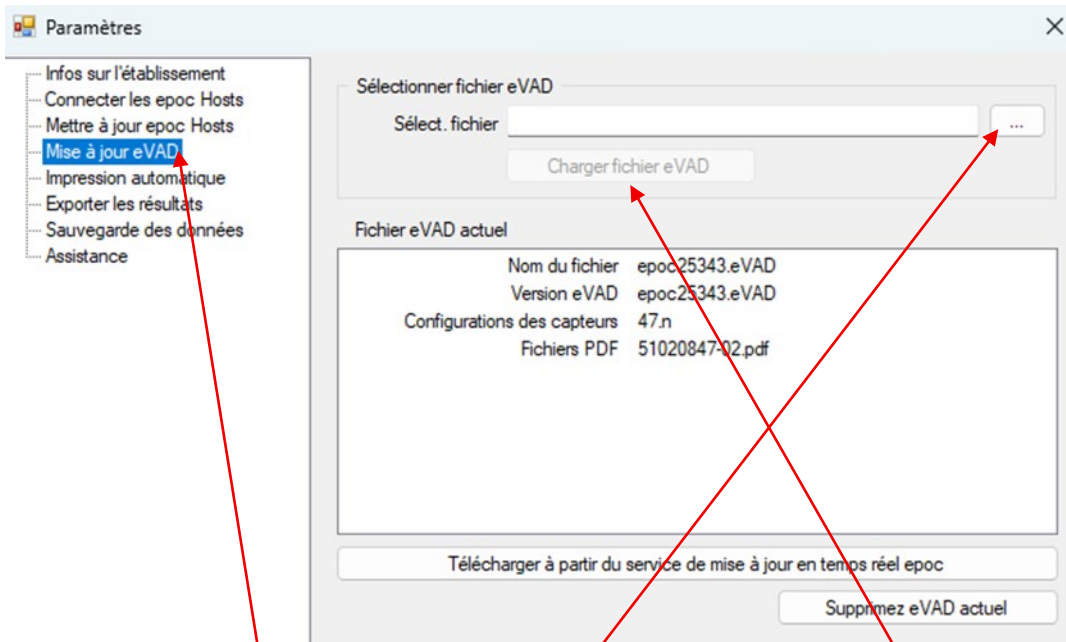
Paramètres

Infos sur l'établissement
Connecter les epoc Hosts
Mettre à jour epoc Hosts
Mise à jour eVAD
Impression automatique
Exporter les résultats
Sauvegarde des données
Assistance

Sélectionner fichier eVAD
Sélect. fichier ...
Charger fichier eVAD

Fichier eVAD actuel
Nom du fichier epoc25343.eVAD
Version eVAD epoc25343.eVAD
Configurations des capteurs 47.n
Fichiers PDF 51020847-02.pdf

Télécharger à partir du service de mise à jour en temps réel epoc
Supprimez eVAD actuel